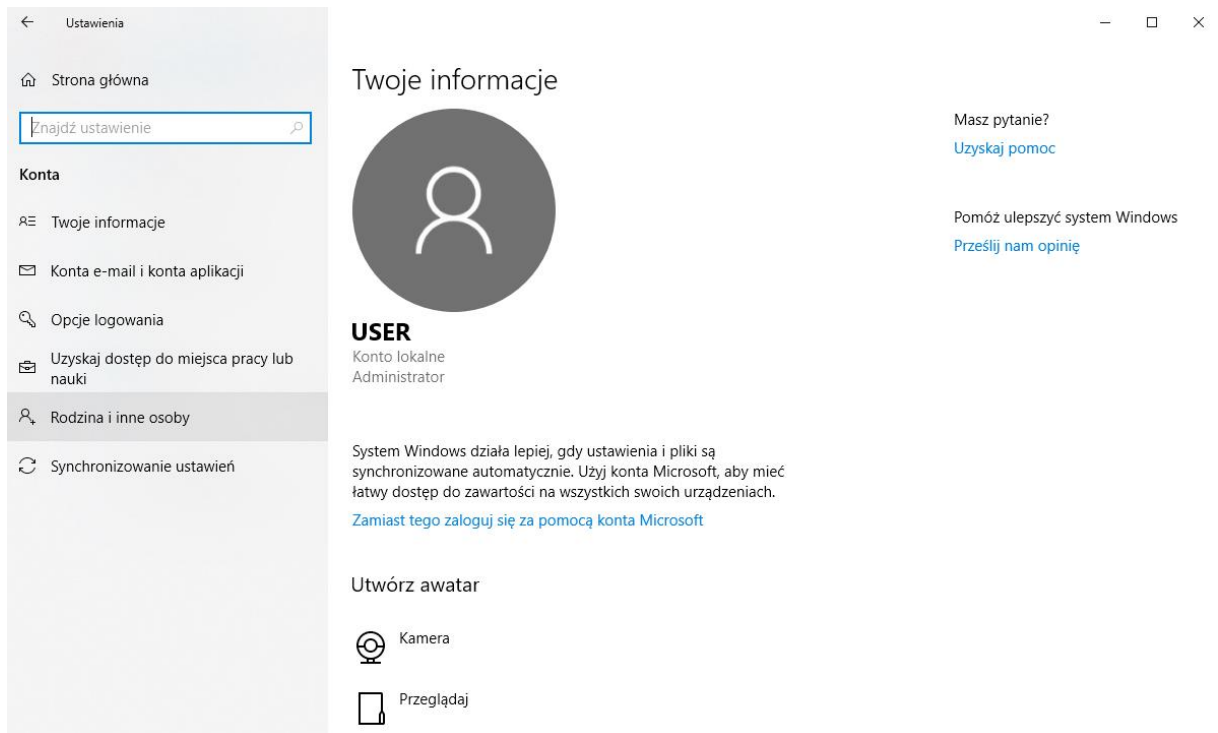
Ustawienia

Strona główna

Znajdź ustawienie

Konta

Twoje informacje

Konta e-mail i konta aplikacji

Opcje logowania

Uzyskaj dostęp do miejsca pracy lub nauki

Rodzina i inne osoby

Synchronizowanie ustawień

Twoje informacje

USER
Konto lokalne
Administrator

System Windows działa lepiej, gdy ustawienia i pliki są synchronizowane automatycznie. Użyj konta Microsoft, aby mieć łatwy dostęp do zawartości na wszystkich swoich urządzeniach.

Zamiast tego zaloguj się za pomocą konta Microsoft

Utwórz awatar

Kamera

Przeglądaj

Masz pytanie?
Uzyskaj pomoc

Pomóż ulepszyć system Windows
Prześlij nam opinię